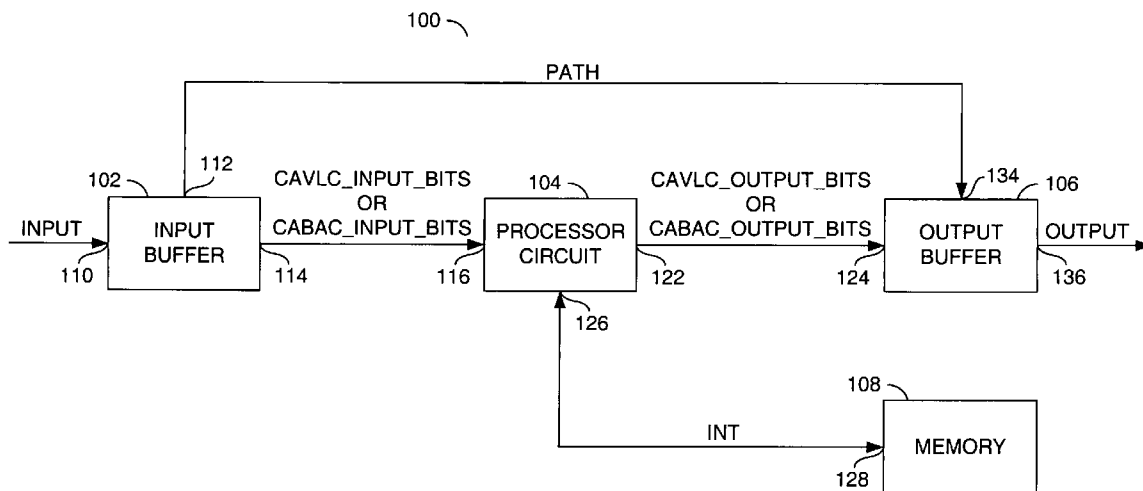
100

PATH

102
112
INPUT
INPUT BUFFER
110
114

CAVLC_INPUT_BITS
OR
CABAC_INPUT_BITS

104
116
PROCESSOR CIRCUIT
122
126

CAVLC_OUTPUT_BITS
OR
CABAC_OUTPUT_BITS

134
106
124
OUTPUT BUFFER
OUTPUT
136

108
INT
128
MEMORY